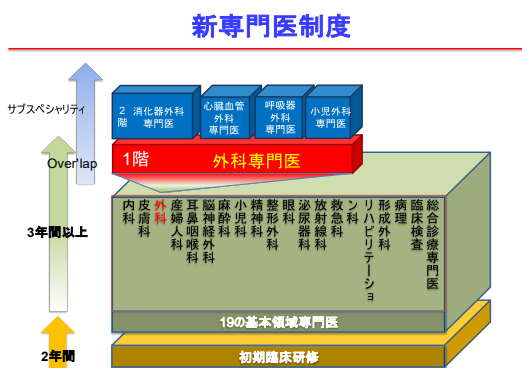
新専門医制度

サブスペシャリティ

Over'lap

3年間以上

2年間

2階

消化器外科専門医

心臓血管外科専門医

呼吸器外科専門医

小児外科専門医

1階

外科専門医

内科

皮膚科

外科

産婦人科

耳鼻咽喉科

脳神経外科

麻酔科

小児科

精神科

整形外科

眼科

泌尿器科

放射線科

救急科

リハビリテーション科

形成外科

病理

臨床検査

総合診療専門医

19の基本領域専門医

初期臨床研修